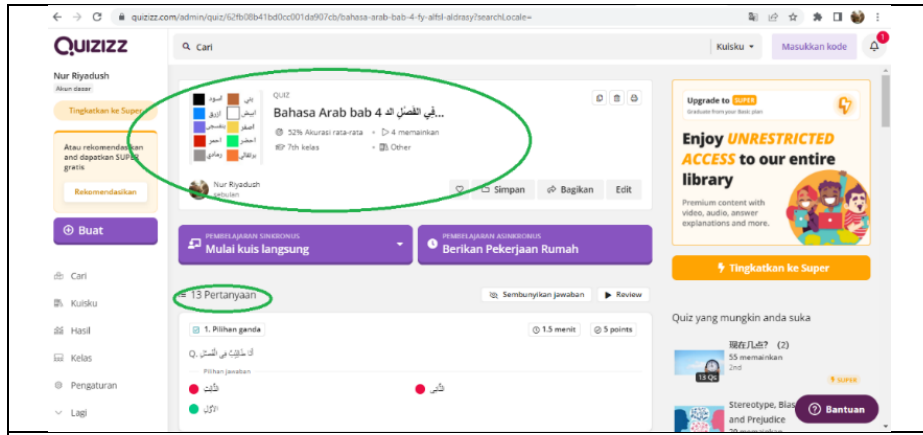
quizizz.com/admin/quiz/62fb08b41bd0cc001da907cb/bahasa-arab-bab-4-fy-alfsl-aldrasy?searchLocale=

QUIZIZZ

Cari

Kuisku

Masukkan kode

1

Nur Riyadush
Akun dasar

Tingkatkan ke Super

Atau rekomendasikan and dapatkan SUPER gratis

Rekomendasikan

Buat

Cari

Kuisku

Hasil

Kelas

Pengaturan

Lagi

أسود بني
أزرق أبيض
بنفسجي أصفر
أحمر أخضر
رمادي برتقالي

QUIZ

Bahasa Arab bab 4 في الفصل الد...

52% Akurasi rata-rata

4 memainkan

7th kelas

Other

Nur Riyadush
sebulan

Simpan

Bagikan

Edit

PEMBELAJARAN SINKRONUS
Mulai kuis langsung

PEMBELAJARAN ASINKRONUS
Berikan Pekerjaan Rumah

13 Pertanyaan

Sembunyikan jawaban

Review

1. Pilihan ganda

1.5 menit

5 points

Q. أنا طالب في الفصل...

Pilihan jawaban

الثالث

الثاني

الأول

Upgrade to SUPER
Graduate from your Basic plan

Enjoy UNRESTRICTED ACCESS to our entire library

Premium content with video, audio, answer explanations and more.

Tingkatkan ke Super

Quiz yang mungkin anda suka

现在几点? (2)
55 memainkan
2nd

13 Qs

SUPER

Stereotype, Bias and Prejudice

Bantuan